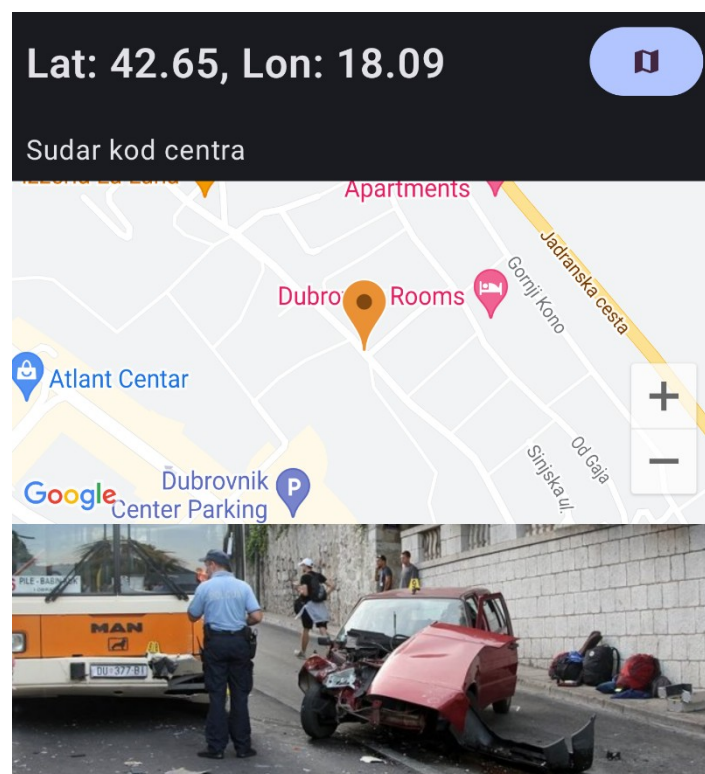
Lat: 42.65, Lon: 18.09

Sudar kod centra

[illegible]

Apartments

Jadranska cesta

Gornji Kono

Dubro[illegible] Rooms

Atlant Centar

+

−

Od Gaja

Sinjska ul.

Google

Dubrovnik Center Parking

PILE - BABIN KUK

MAN

DU 377-BI